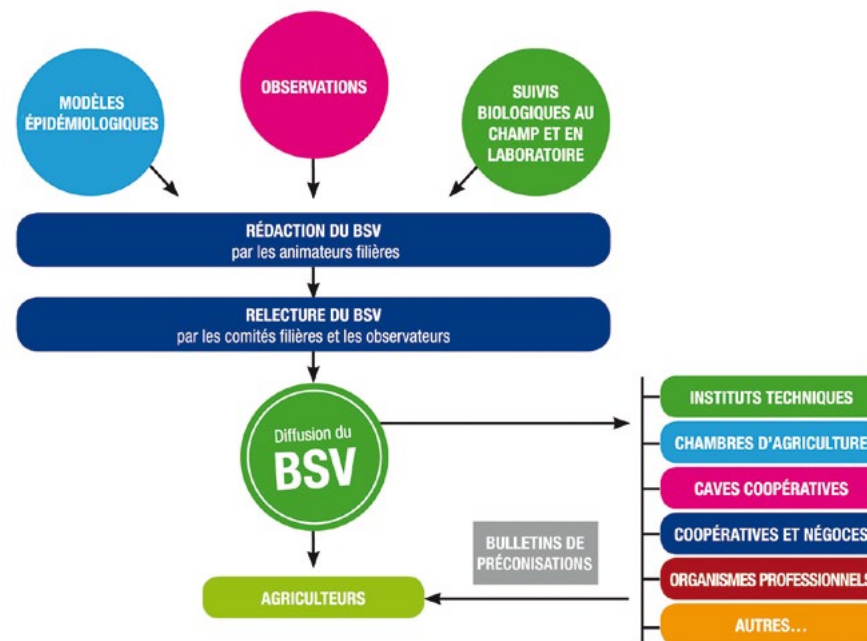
MODÈLES ÉPIDÉMIOLOGIQUES

OBSERVATIONS

SUIVIS BIOLOGIQUES AU CHAMP ET EN LABORATOIRE

RÉDACTION DU BSV
par les animateurs filières

RELECTURE DU BSV
par les comités filières et les observateurs

Diffusion du
BSV

INSTITUTS TECHNIQUES

CHAMBRES D'AGRICULTURE

CAVES COOPÉRATIVES

COOPÉRATIVES ET NÉGOCES

ORGANISMES PROFESSIONNELS

AUTRES...

BULLETINS DE PRÉCONISATIONS

AGRICULTEURS